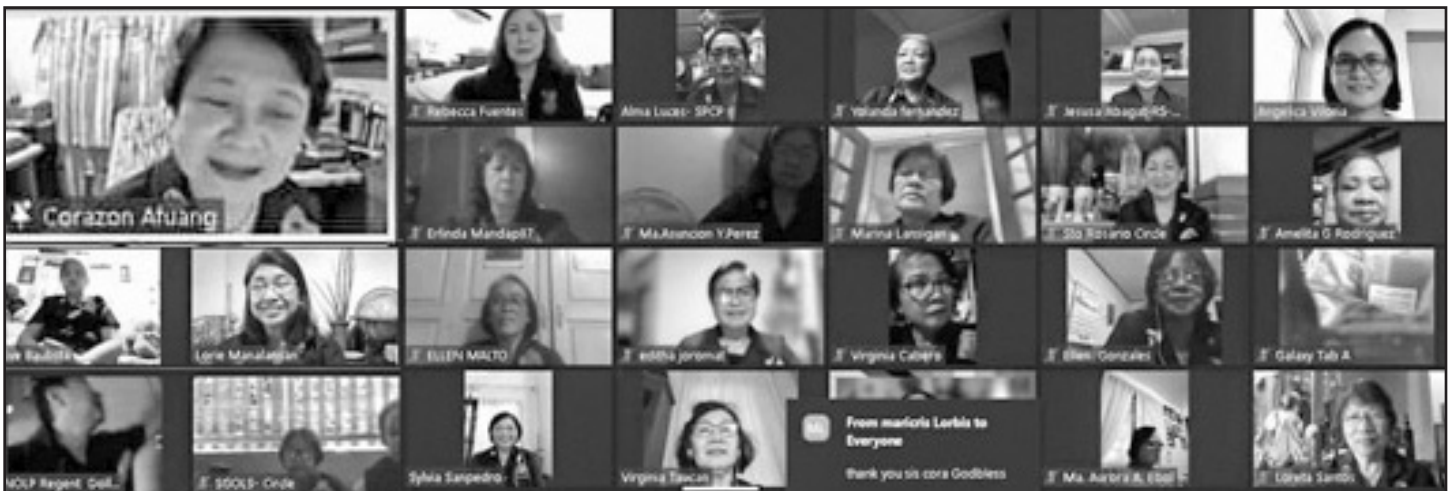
Corazon Afuang

Rebecca Fuentes

Alma Lucas- SPCP

Yolanda fernandez

Jesusa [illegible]

Angelica Vilela

Erlinda Mandapat

Ma.Asuncion Y.Perez

Marina Lanigan

Sto Rosario Circle

Amelita G Rodriguez

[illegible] Bautista

Lorie Manalastas

ELLEN MALTO

editha joromal

Virginia Cabero

Ellen Gonzales

Galaxy Tab A

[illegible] Regent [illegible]

SDOLS- Circle

Sylvia Sanpedro

Virginia Tawcan

From maricris Lorbis to Everyone

thank you sis cora Godbless

Ma. Aurora R. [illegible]

Loreta Santos